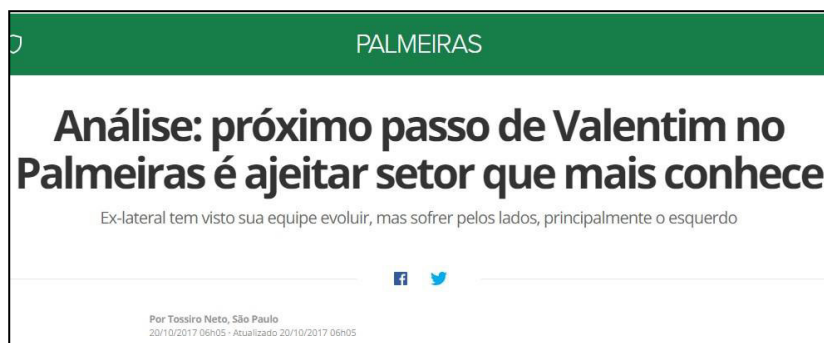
PALMEIRAS

Análise: próximo passo de Valentim no Palmeiras é ajeitar setor que mais conhece

Ex-lateral tem visto sua equipe evoluir, mas sofrer pelos lados, principalmente o esquerdo

Por Tossiro Neto, São Paulo
20/10/2017 06h05 - Atualizado 20/10/2017 06h05